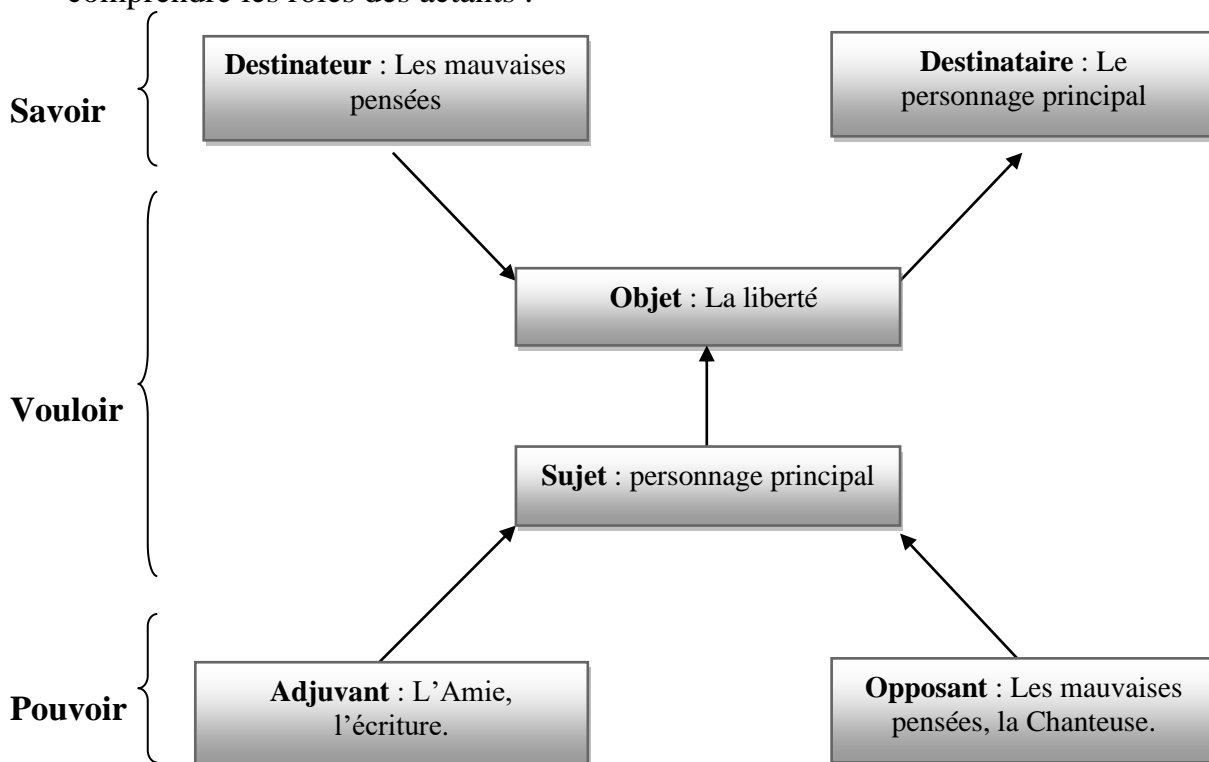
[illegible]

**Savoir**

**Destinateur** : Les mauvaises pensées

**Destinataire** : Le personnage principal

**Vouloir**

**Objet** : La liberté

**Sujet** : personnage principal

**Pouvoir**

**Adjuvant** : L'Amie, l'écriture.

**Opposant** : Les mauvaises pensées, la Chanteuse.